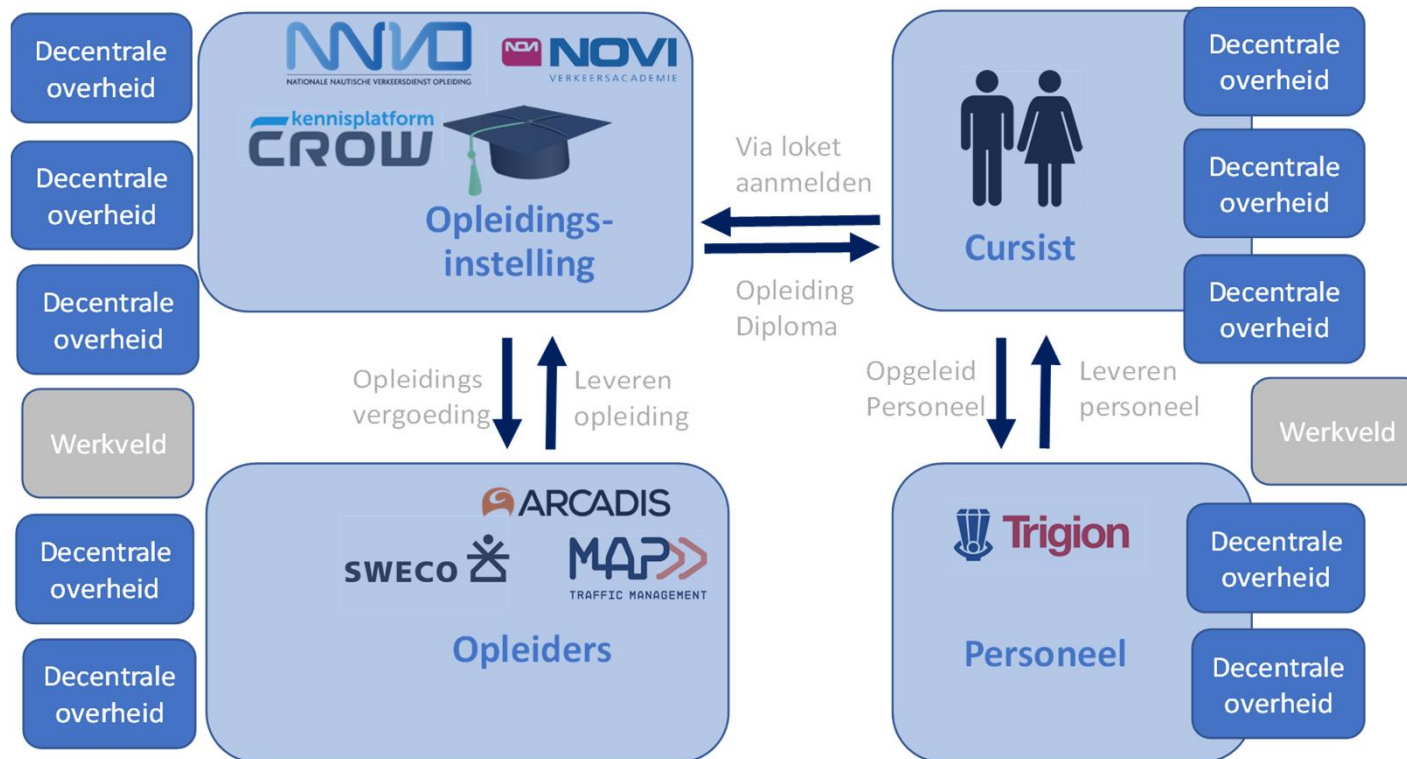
Decentrale overheid

Decentrale overheid

Decentrale overheid

Werkveld

Decentrale overheid

Decentrale overheid

NNVO
NATIONALE NAUTISCHE VERKEERSDIENST OPLEIDING

NOVI
VERKEERSACADEMIE

kennisplatform
CROW

Opleidings-instelling

Via loket aanmelden

Opleiding Diploma

Cursist

Decentrale overheid

Decentrale overheid

Decentrale overheid

Opleidings vergoeding

Leveren opleiding

Opgeleid Personeel

Leveren personeel

Werkveld

ARCADIS

SWECO

MAP
TRAFFIC MANAGEMENT

Opleiders

Trigion

Personeel

Decentrale overheid

Decentrale overheid